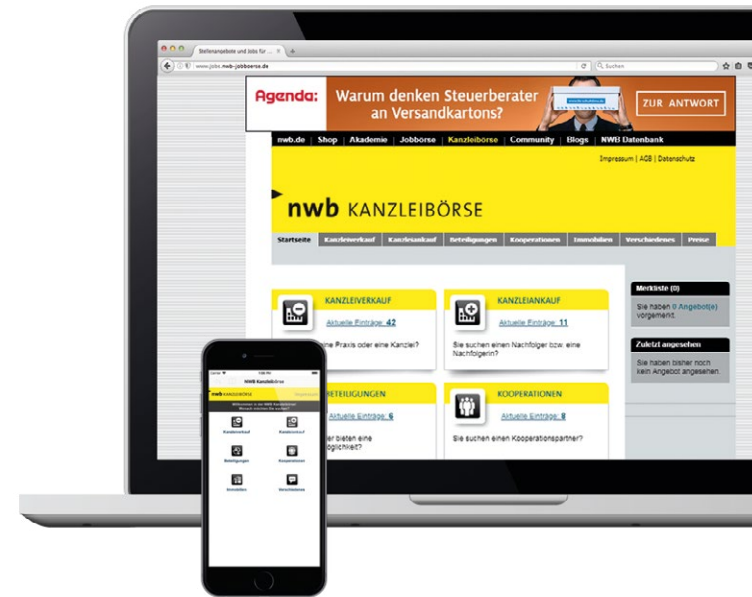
Stellenangebote und Jobs für ...

www.jobs.nwb-jobboerse.de

Suchen

Agenda: Warum denken Steuerberater an Versandkartons?

ZUR ANTWORT

nwb.de | Shop | Akademie | Jobbörse | Kanzleibörse | Community | Blogs | NWB Datenbank

Impressum | AGB | Datenschutz

nwb KANZLEIBÖRSE

Startseite | Kanzleiverkauf | Kanzleiankauf | Beteiligungen | Kooperationen | Immobilien | Verschiedenes | Preise

KANZLEIVERKAUF

Aktuelle Einträge: 42

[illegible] eine Praxis oder eine Kanzlei?

KANZLEIANKAUF

Aktuelle Einträge: 11

Sie suchen einen Nachfolger bzw. eine Nachfolgerin?

BETEILIGUNGEN

Aktuelle Einträge: 6

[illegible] bieten eine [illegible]öglichkeit?

KOOPERATIONEN

Aktuelle Einträge: 8

Sie suchen einen Kooperationspartner?

Merkliste (0)

Sie haben 0 Angebot(e) vorgemerkt.

Zuletzt angesehen

Sie haben bisher noch kein Angebot angesehen.

NWB Kanzleibörse

nwb KANZLEIBÖRSE

Kanzleiverkauf

Kanzleiankauf

Beteiligungen

Kooperationen

Immobilien

Verschiedenes